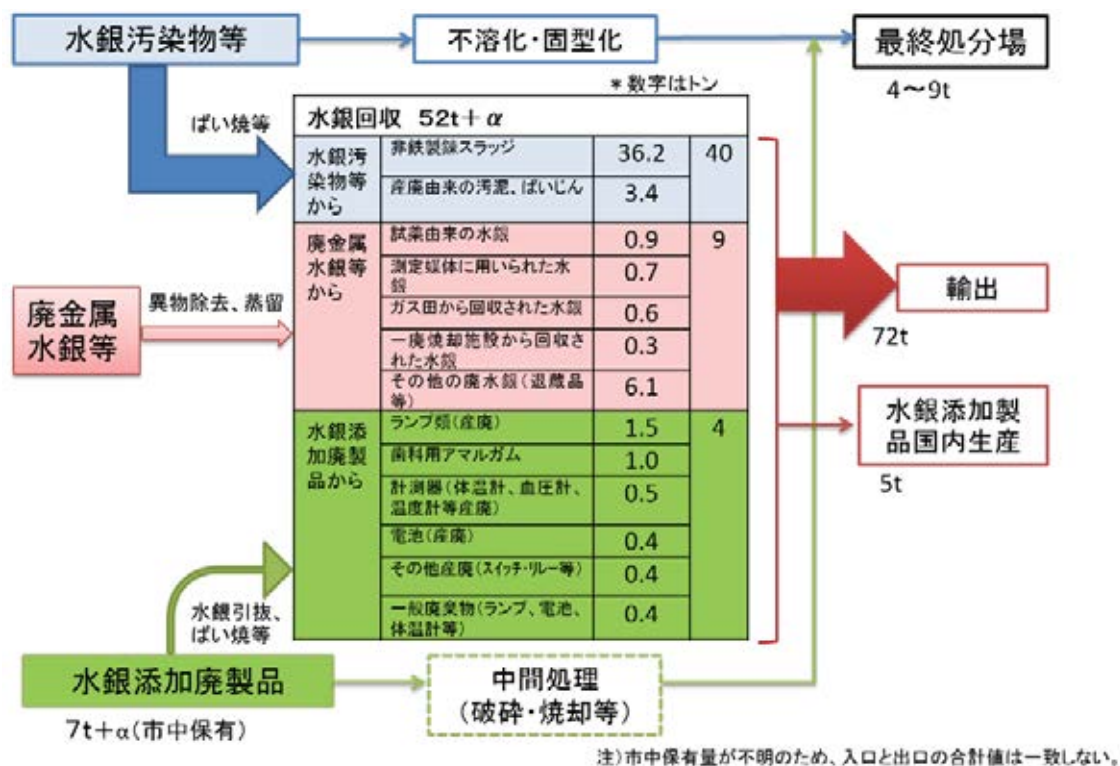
水銀汚染物等

不溶化・固型化

最終処分場

4～9t

＊数字はトン

ばい焼等

水銀回収　52t＋α

| | | | |
|---|---|---|---|
| 水銀汚染物等から | 非鉄製錬スラッジ | 36.2 | 40 |
| | 産廃由来の汚泥、ばいじん | 3.4 | |
| 廃金属水銀等から | 試薬由来の水銀 | 0.9 | 9 |
| | 測定媒体に用いられた水銀 | 0.7 | |
| | ガス田から回収された水銀 | 0.6 | |
| | 一廃焼却施設から回収された水銀 | 0.3 | |
| | その他の廃水銀（退蔵品等） | 6.1 | |
| 水銀添加廃製品から | ランプ類（産廃） | 1.5 | 4 |
| | 歯科用アマルガム | 1.0 | |
| | 計測器（体温計、血圧計、温度計等産廃） | 0.5 | |
| | 電池（産廃） | 0.4 | |
| | その他産廃（スイッチ・リレー等） | 0.4 | |
| | 一般廃棄物（ランプ、電池、体温計等） | 0.4 | |

輸出

72t

廃金属水銀等

異物除去、蒸留

水銀添加製品国内生産

5t

水銀引抜、ばい焼等

水銀添加廃製品

7t＋α（市中保有）

中間処理（破砕・焼却等）

注）市中保有量が不明のため、入口と出口の合計値は一致しない。